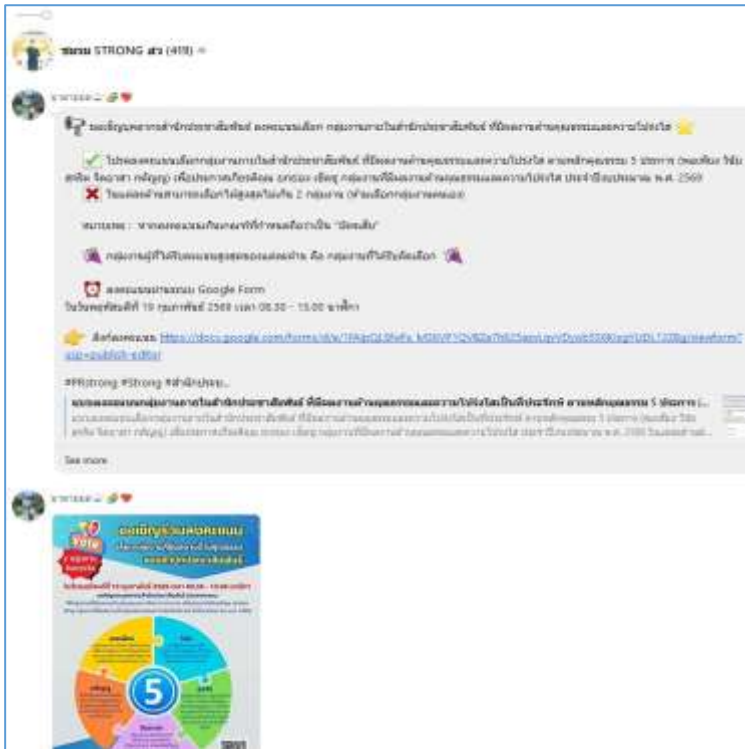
ชมรม STRONG สว (419)

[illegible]

ขอเชิญบุคลากรสำนักประชาสัมพันธ์ ลงคะแนนเลือก กลุ่มงานภายในสำนักประชาสัมพันธ์ ที่มีผลงานด้านคุณธรรมและความโปร่งใส

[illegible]

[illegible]

หมายเหตุ : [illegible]

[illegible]

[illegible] Google Form
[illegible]

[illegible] https://docs.google.com/forms/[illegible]

#PRstrong #Strong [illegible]

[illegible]

See more

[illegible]

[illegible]

5